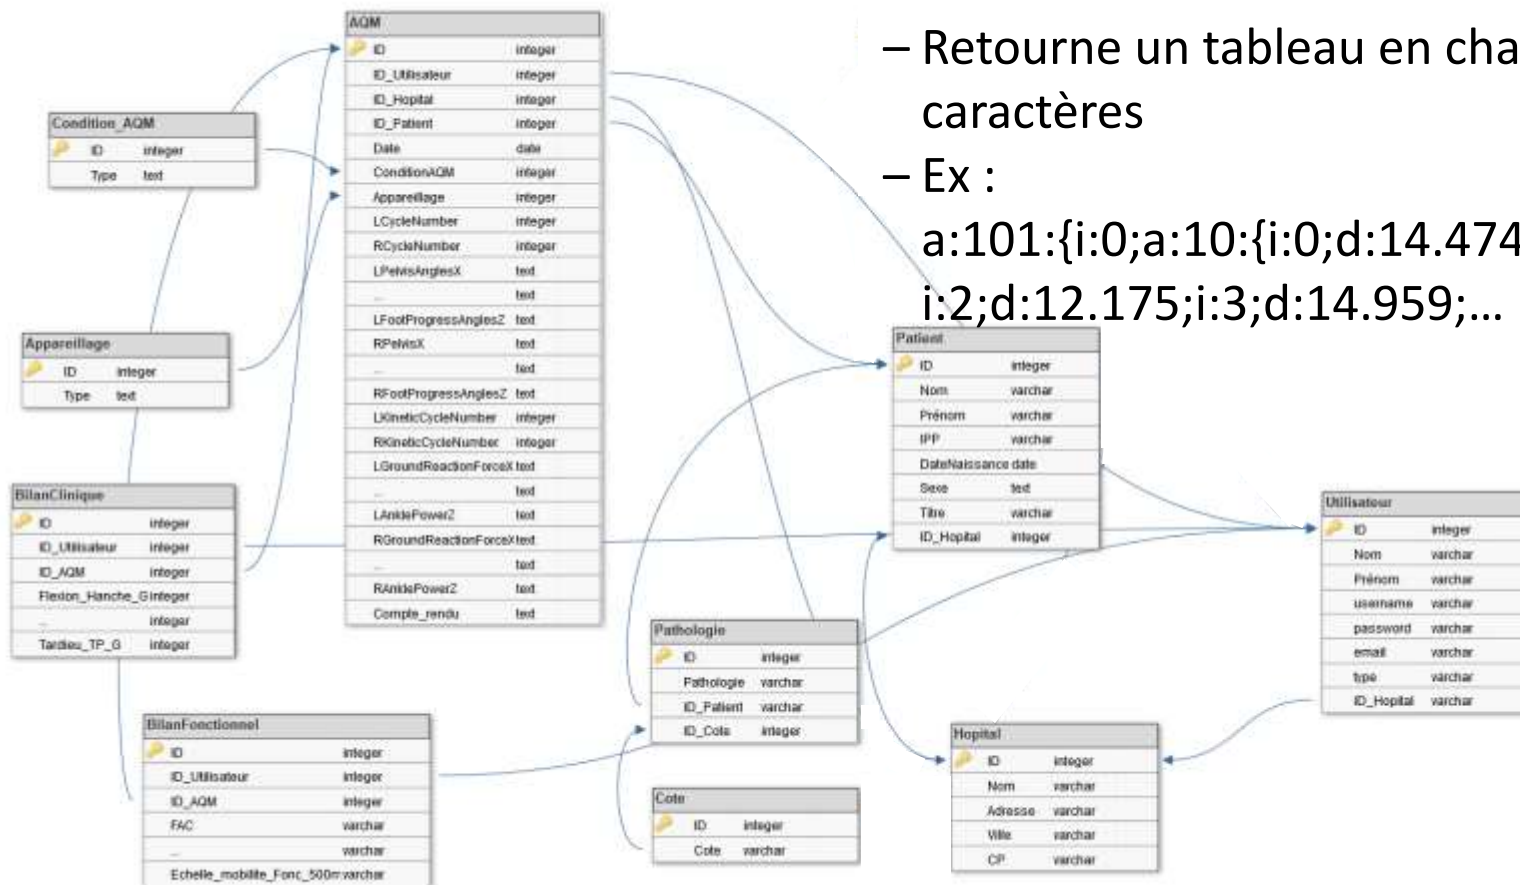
– Retourne un tableau en cha

caractères

– Ex :

a:101:{i:0;a:10:{i:0;d:14.474

i:2;d:12.175;i:3;d:14.959;…

AQM

| | |
|---|---|
| ID | integer |
| ID_Utilisateur | integer |
| ID_Hopital | integer |
| ID_Patient | integer |
| Date | date |
| ConditionAQM | integer |
| Appareillage | integer |
| LCycleNumber | integer |
| RCycleNumber | integer |
| LPelvisAnglesX | text |
| ... | text |
| LFootProgressAnglesZ | text |
| RPelvisX | text |
| ... | text |
| RFootProgressAnglesZ | text |
| LKineticCycleNumber | integer |
| RKineticCycleNumber | integer |
| LGroundReactionForceX | text |
| ... | text |
| LAnklePowerZ | text |
| RGroundReactionForceX | text |
| ... | text |
| RAnklePowerZ | text |
| Compte_rendu | text |

Condition_AQM

| | |
|---|---|
| ID | integer |
| Type | text |

Appareillage

| | |
|---|---|
| ID | integer |
| Type | text |

BilanClinique

| | |
|---|---|
| ID | integer |
| ID_Utilisateur | integer |
| ID_AQM | integer |
| Flexion_Hanche_G | integer |
| ... | integer |
| Tardieu_TP_G | integer |

BilanFonctionnel

| | |
|---|---|
| ID | integer |
| ID_Utilisateur | integer |
| ID_AQM | integer |
| FAC | varchar |
| ... | varchar |
| Echelle_mobilite_Fonc_500m | varchar |

Patient

| | |
|---|---|
| ID | integer |
| Nom | varchar |
| Prénom | varchar |
| IPP | varchar |
| DateNaissance | date |
| Sexe | text |
| Titre | varchar |
| ID_Hopital | integer |

Pathologie

| | |
|---|---|
| ID | integer |
| Pathologie | varchar |
| ID_Patient | varchar |
| ID_Cote | integer |

Cote

| | |
|---|---|
| ID | integer |
| Cote | varchar |

Utilisateur

| | |
|---|---|
| ID | integer |
| Nom | varchar |
| Prénom | varchar |
| username | varchar |
| password | varchar |
| email | varchar |
| type | varchar |
| ID_Hopital | varchar |

Hopital

| | |
|---|---|
| ID | integer |
| Nom | varchar |
| Adresse | varchar |
| Ville | varchar |
| CP | varchar |